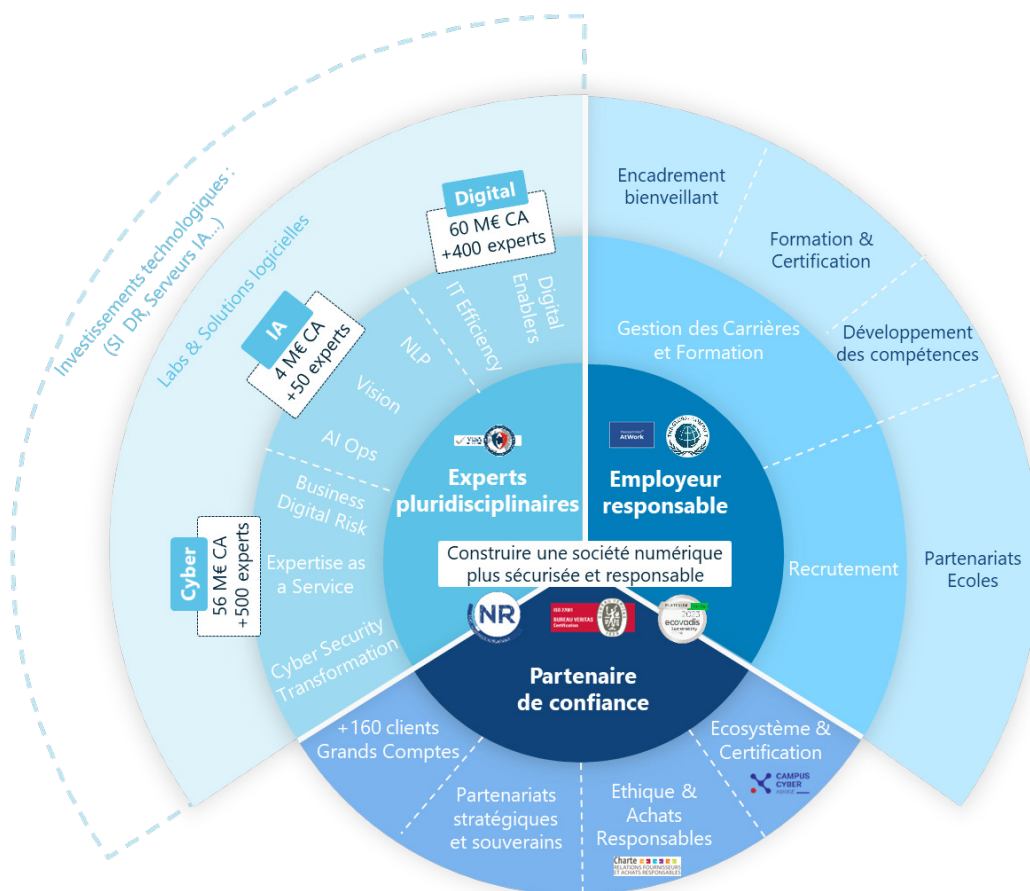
Investissements technologiques : (SI DR, Serveurs IA...)

Labs & Solutions logicielles

Digital
60 M€ CA
+400 experts

Digital Enablers

IT Efficiency

NLP

IA
4 M€ CA
+50 experts

Vision

AI Ops

Business Digital Risk

Cyber
56 M€ CA
+500 experts

Expertise as a Service

Cyber Security Transformation

Experts pluridisciplinaires

Employeur responsable

AtWork

Encadrement bienveillant

Formation & Certification

Gestion des Carrières et Formation

Développement des compétences

Recrutement

Partenariats Ecoles

Construire une société numérique plus sécurisée et responsable

NR

ISO 27001
BUREAU VERITAS
Certification

ecovadis
2023

Partenaire de confiance

+160 clients Grands Comptes

Partenariats stratégiques et souverains

Ethique & Achats Responsables

Charte
RELATIONS FOURNISSEURS ET ACHATS RESPONSABLES

Ecosystème & Certification

CAMPUS CYBER